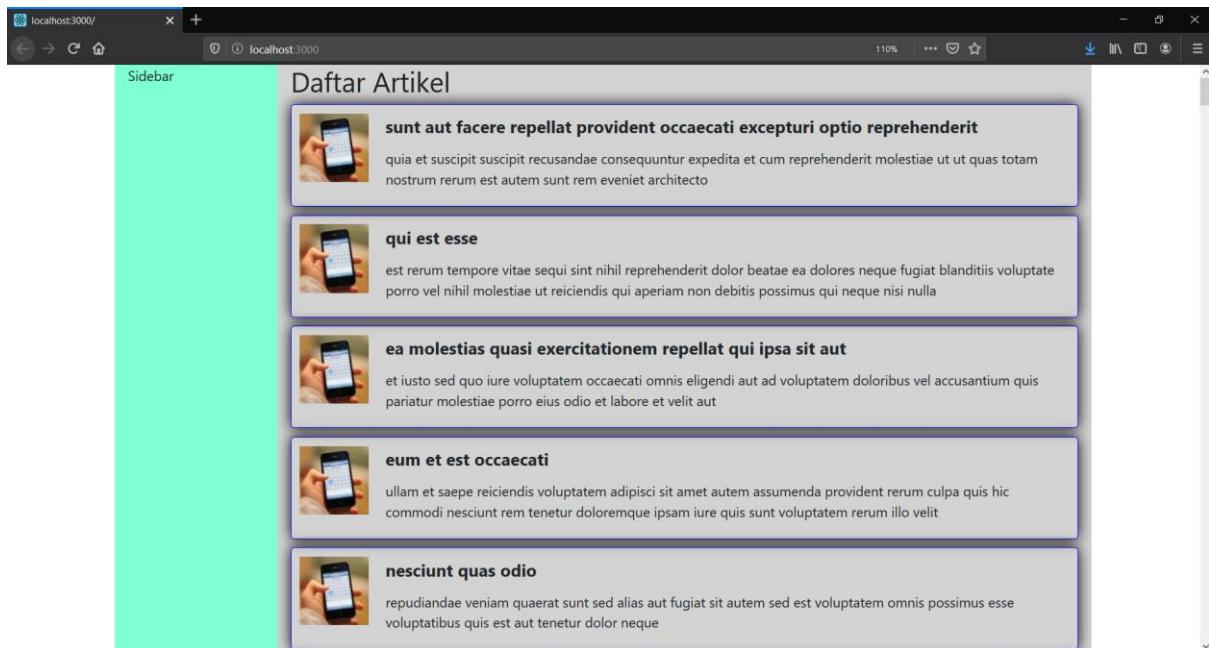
localhost:3000/

localhost:3000

110%

Sidebar

Daftar Artikel

**sunt aut facere repellat provident occaecati excepturi optio reprehenderit**

quia et suscipit suscipit recusandae consequuntur expedita et cum reprehenderit molestiae ut ut quas totam nostrum rerum est autem sunt rem eveniet architecto

**qui est esse**

est rerum tempore vitae sequi sint nihil reprehenderit dolor beatae ea dolores neque fugiat blanditiis voluptate porro vel nihil molestiae ut reiciendis qui aperiam non debitis possimus qui neque nisi nulla

**ea molestias quasi exercitationem repellat qui ipsa sit aut**

et iusto sed quo iure voluptatem occaecati omnis eligendi aut ad voluptatem doloribus vel accusantium quis pariatur molestiae porro eius odio et labore et velit aut

**eum et est occaecati**

ullam et saepe reiciendis voluptatem adipisci sit amet autem assumenda provident rerum culpa quis hic commodi nesciunt rem tenetur doloremque ipsam iure quis sunt voluptatem rerum illo velit

**nesciunt quas odio**

repudiandae veniam quaerat sunt sed alias aut fugiat sit autem sed est voluptatem omnis possimus esse voluptatibus quis est aut tenetur dolor neque